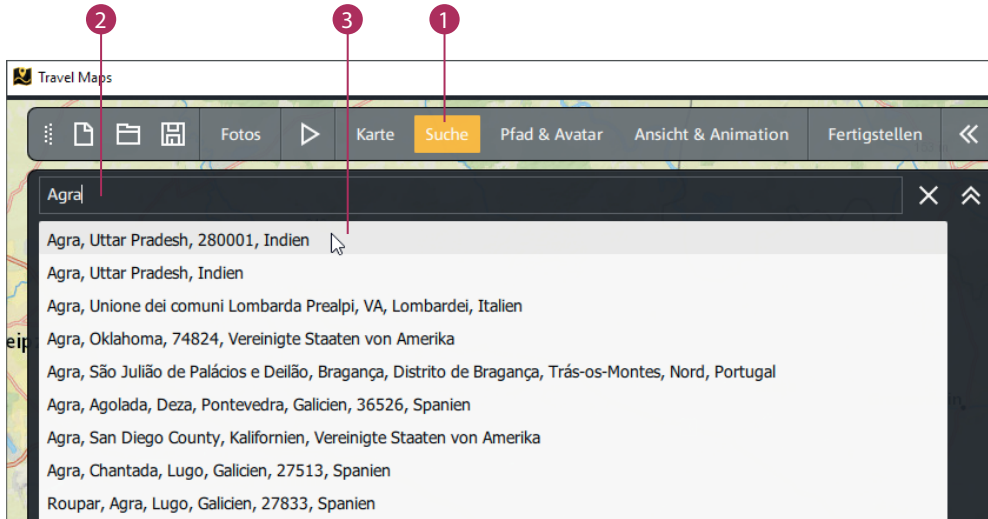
2
3
1

Travel Maps

Fotos
Karte
Suche
Pfad & Avatar
Ansicht & Animation
Fertigstellen

Agra

Agra, Uttar Pradesh, 280001, Indien
Agra, Uttar Pradesh, Indien
Agra, Unione dei comuni Lombarda Prealpi, VA, Lombardei, Italien
Agra, Oklahoma, 74824, Vereinigte Staaten von Amerika
Agra, São Julião de Palácios e Deilão, Bragança, Distrito de Bragança, Trás-os-Montes, Nord, Portugal
Agra, Agolada, Deza, Pontevedra, Galicien, 36526, Spanien
Agra, San Diego County, Kalifornien, Vereinigte Staaten von Amerika
Agra, Chantada, Lugo, Galicien, 27513, Spanien
Roupar, Agra, Lugo, Galicien, 27833, Spanien

eip